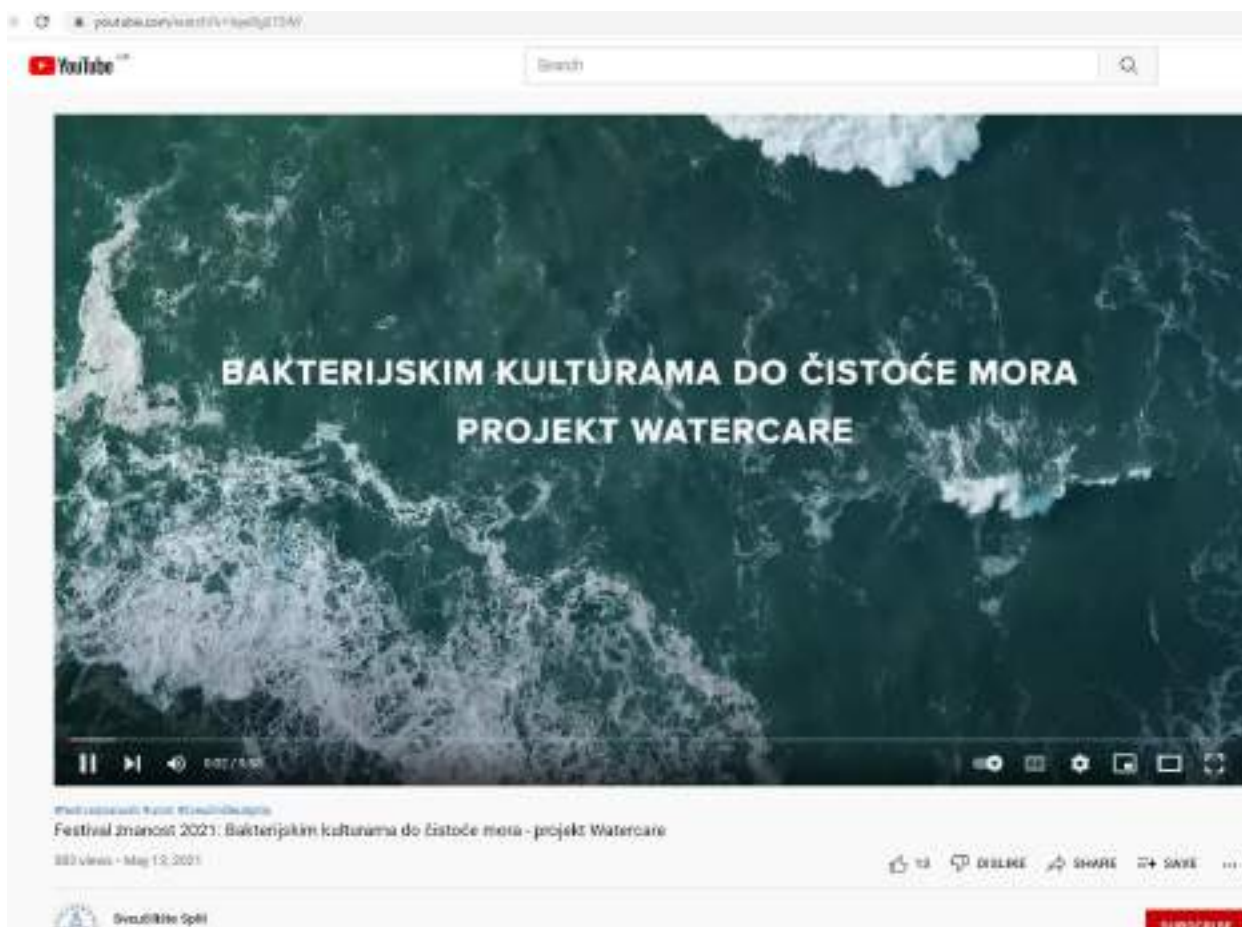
youtube.com/watch?v=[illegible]

YouTube

Search

BAKTERIJSKIM KULTURAMA DO ČISTOĆE MORA
PROJEKT WATERCARE

0:02 / 5:58

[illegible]
Festival znanosti 2021: Bakterijskim kulturama do čistoće mora - projekt Watercare

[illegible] views • May 13, 2021

13 DISLIKE SHARE SAVE ...

Sveučilište Split

SUBSCRIBE